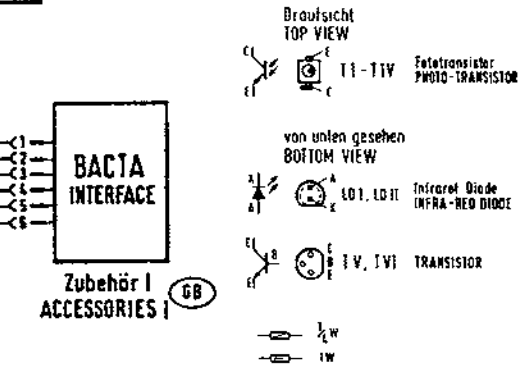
Draufsicht
TOP VIEW

C
E
C
T1 - T1V
Fototransistor
PHOTO-TRANSISTOR

von unten gesehen
BOTTOM VIEW

K
A
A
K
LD1, LD11
Infrarot Diode
INFRA-RED DIODE

C
B
E
C
B
E
T V, T VI
TRANSISTOR

<1
<2
<3
<4
<5
<6

BACTA
INTERFACE

Zubehör I
ACCESSORIES I
GB

$\frac{1}{4}$W
1W